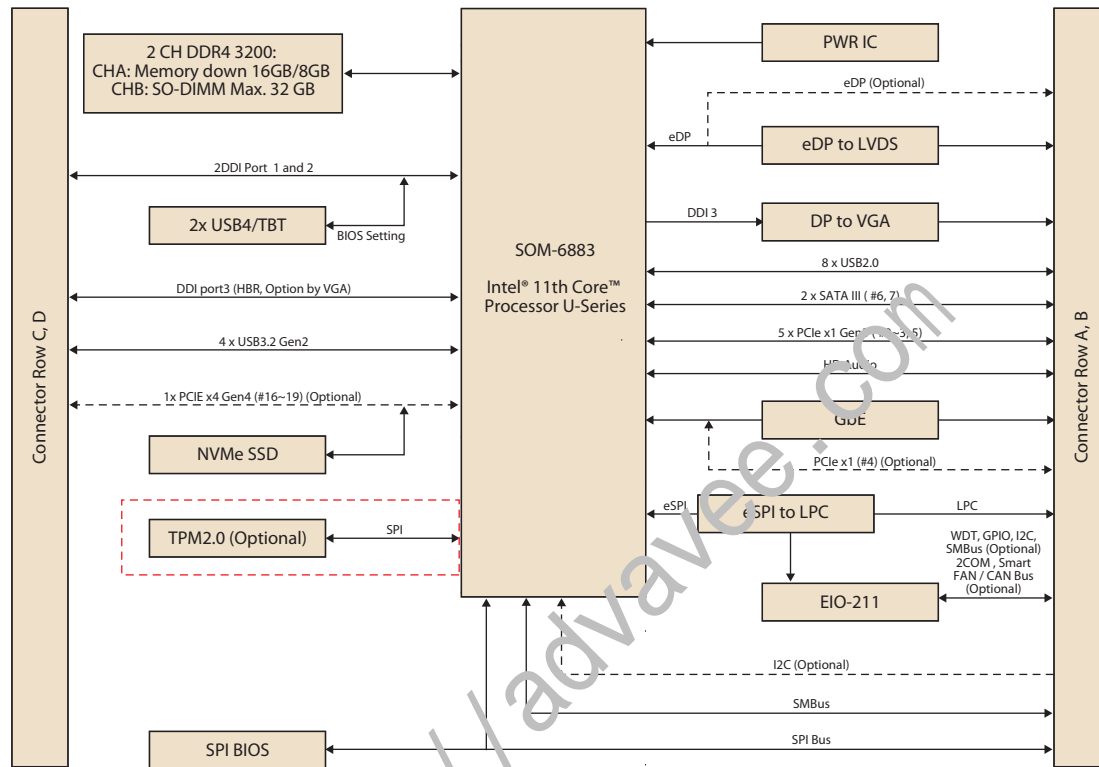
Connector Row C, D

2 CH DDR4 3200:
CHA: Memory down 16GB/8GB
CHB: SO-DIMM Max. 32 GB

2DDI Port 1 and 2

2x USB4/TBT

BIOS Setting

DDI port3 (HBR, Option by VGA)

4 x USB3.2 Gen2

1x PCIE x4 Gen4 (#16~19) (Optional)

NVMe SSD

TPM2.0 (Optional)

SPI

SOM-6883

Intel® 11th Core™ Processor U-Series

PWR IC

eDP (Optional)

eDP

eDP to LVDS

DDI 3

DP to VGA

8 x USB2.0

2 x SATA III ( #6, 7)

5 x PCIe x1 Gen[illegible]

HD Audio

GbE

PCIe x1 (#4) (Optional)

eSPI

eSPI to LPC

LPC

WDT, GPIO, I2C, SMBus (Optional) 2COM , Smart FAN / CAN Bus (Optional)

EIO-211

I2C (Optional)

SMBus

SPI BIOS

SPI Bus

Connector Row A, B

://advavee.com